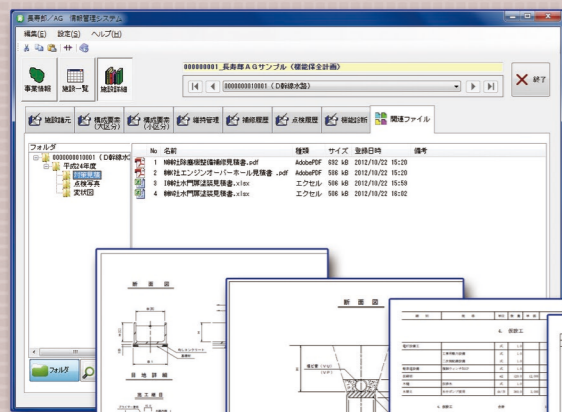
長寿郎／AG 情報管理システム

編集(E) 設定(S) ヘルプ(H)

事業情報 施設一覧 施設詳細

000000001_長寿郎AGサンプル（機能保全計画）

0000000010001（D幹線水路）

終了

施設諸元 構成要素（大区分） 構成要素（小区分） 維持管理 補修履歴 点検履歴 機能診断 関連ファイル

フォルダ

0000000010001（D幹線水
平成24年度
対策見積
点検写真
実状図

| No | 名前 | 種類 | サイズ | 登録日時 | 備考 |
|---|---|---|---|---|---|
| 1 | M幹社除塵機整備補修見積書.pdf | AdobePDF | 692 kB | 2012/10/22 15:20 | |
| 2 | B幹社エンジンオーバーホール見積書 .pdf | AdobePDF | 506 kB | 2012/10/22 15:20 | |
| 3 | B幹社水門塗装見積書.xlsx | エクセル | 506 kB | 2012/10/22 15:59 | |
| 4 | B幹社水門塗装見積書.xlsx | エクセル | 506 kB | 2012/10/22 16:02 | |

フォルダ

断面図

断面図

目地詳細

施工目地

4. 仮設工